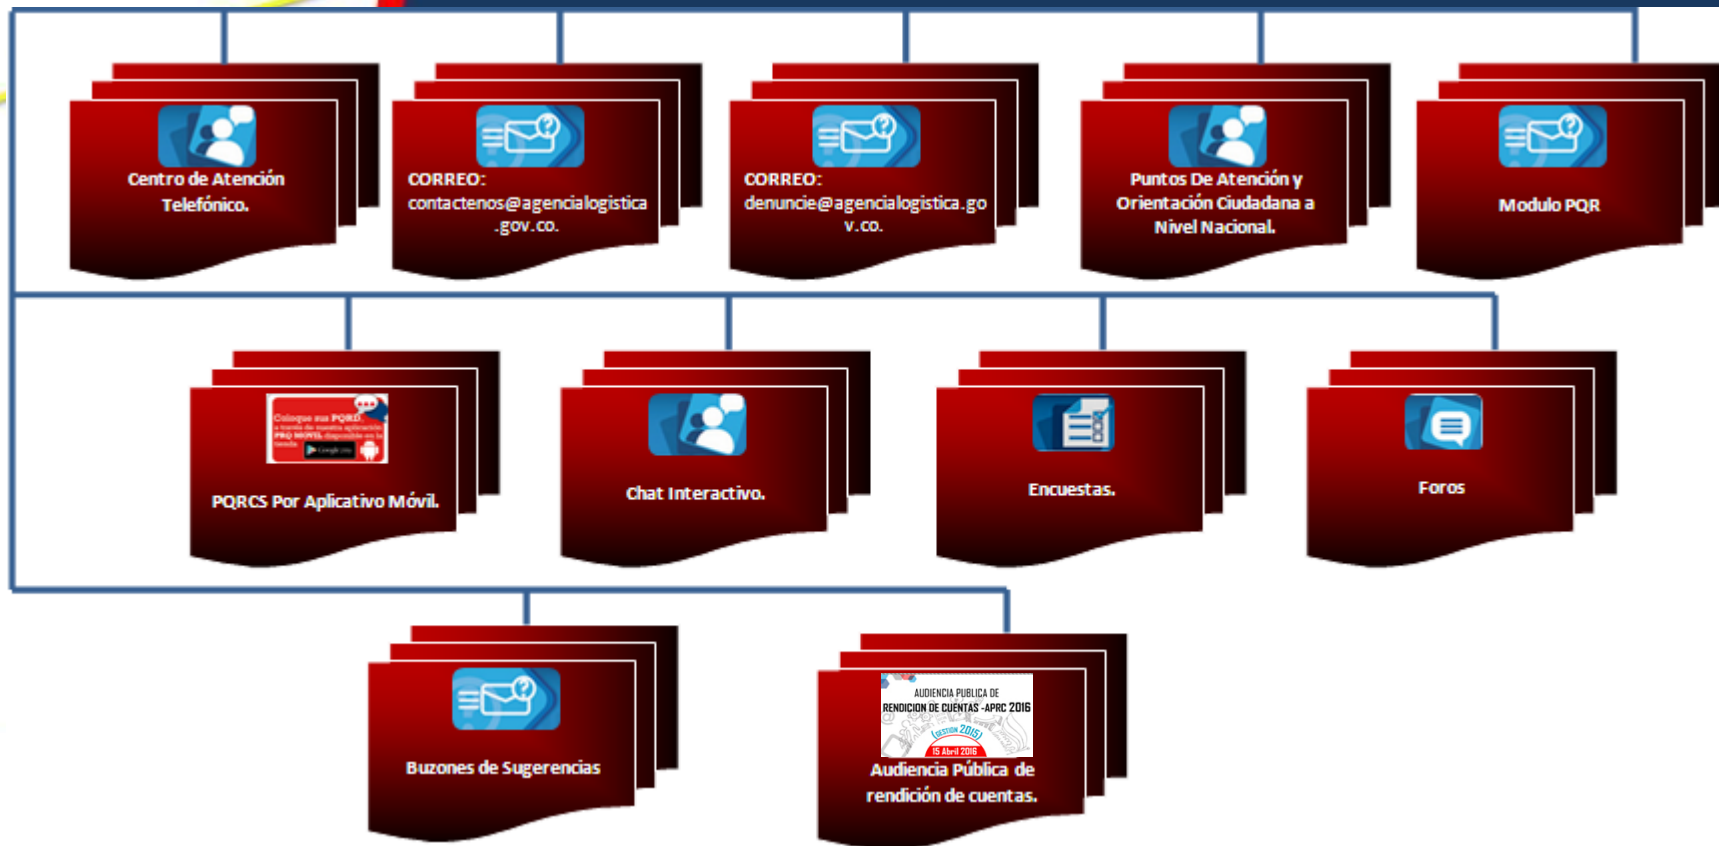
Centro de Atención Telefónico.

CORREO: contactenos@agencialogistica.gov.co.

CORREO: denuncie@agencialogistica.gov.co.

Puntos De Atención y Orientación Ciudadana a Nivel Nacional.

Modulo PQR

Coloque sus PQRD a través de nuestra aplicación PRQ MOVIL disponible en la tienda

PQRCS Por Aplicativo Móvil.

Chat Interactivo.

Encuestas.

Foros

Buzones de Sugerencias

AUDIENCIA PUBLICA DE RENDICION DE CUENTAS -APRC 2016 (GESTION 2015) 15 Abril 2016

Audiencia Pública de rendición de cuentas.